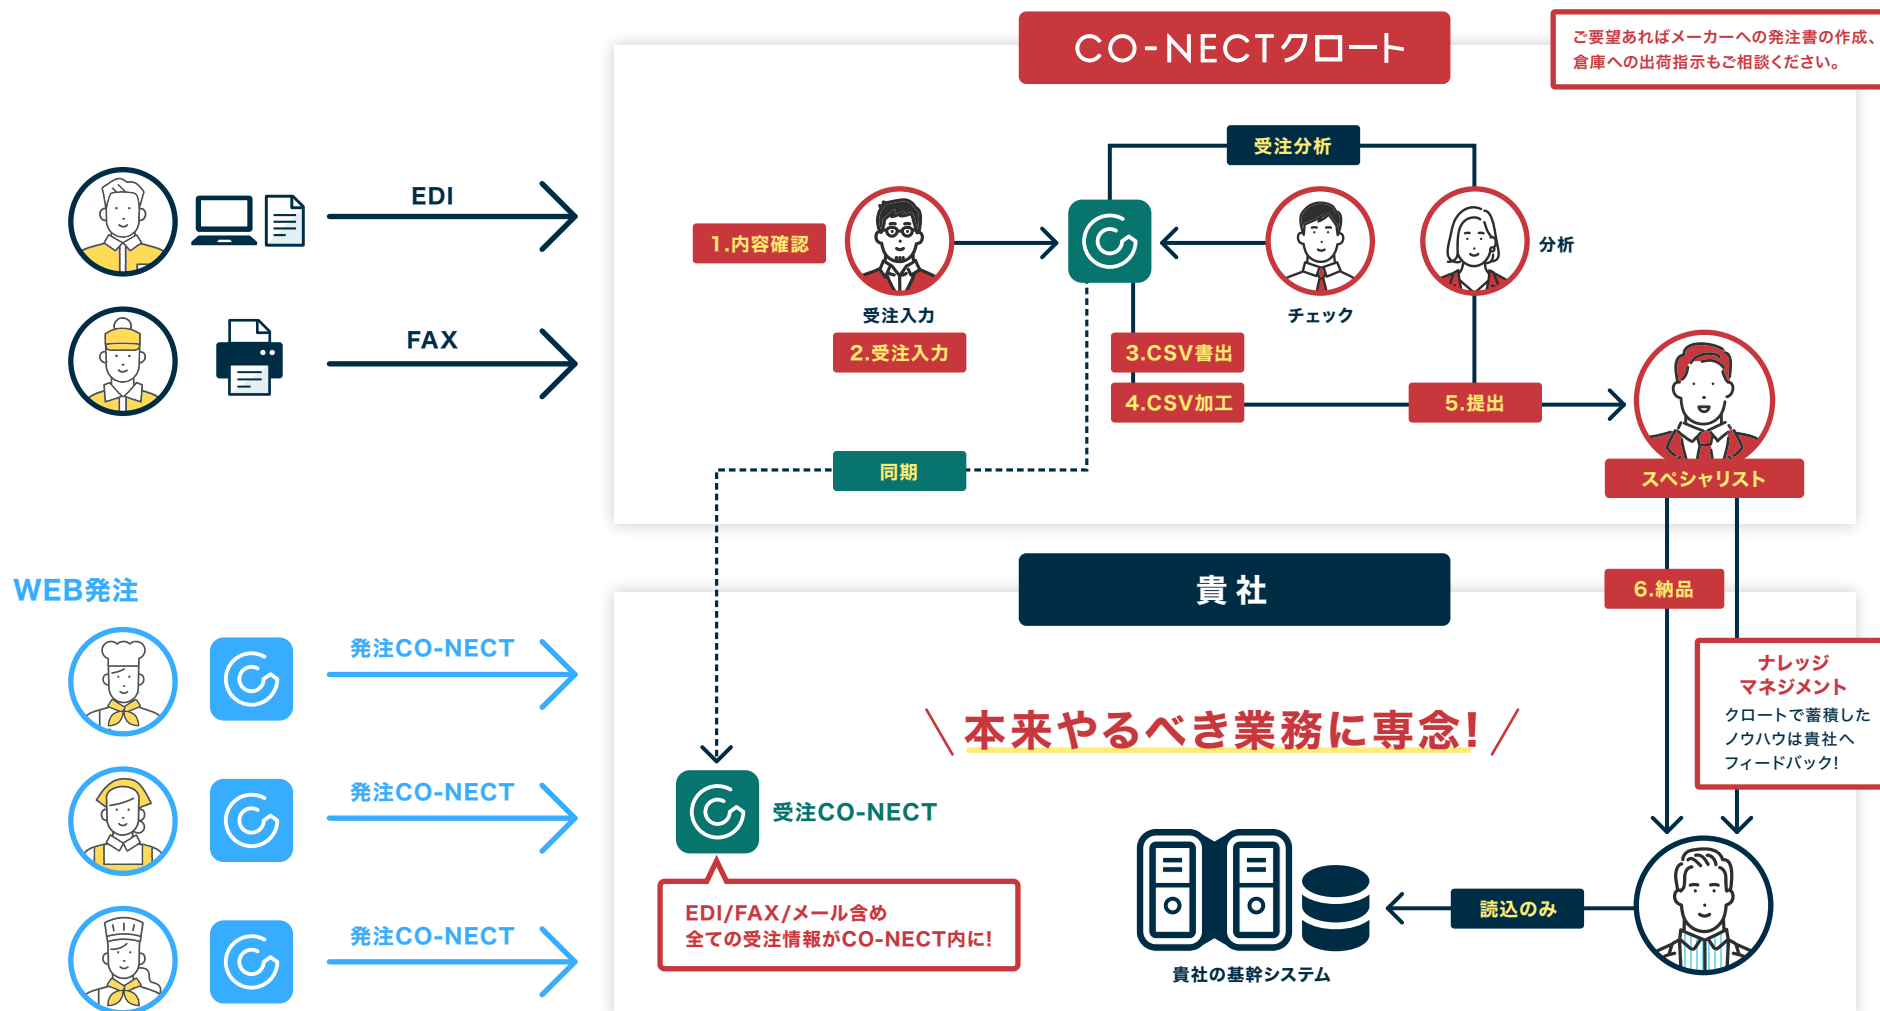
CO-NECTクロート

ご要望あればメーカーへの発注書の作成、倉庫への出荷指示もご相談ください。

EDI

FAX

受注分析

1.内容確認

受注入力

2.受注入力

チェック

分析

3.CSV書出

4.CSV加工

5.提出

同期

スペシャリスト

WEB発注

貴社

6.納品

発注CO-NECT

発注CO-NECT

発注CO-NECT

ナレッジマネジメント
クロートで蓄積したノウハウは貴社へフィードバック!

本来やるべき業務に専念!

受注CO-NECT

EDI/FAX/メール含め
全ての受注情報がCO-NECT内に!

読込のみ

貴社の基幹システム